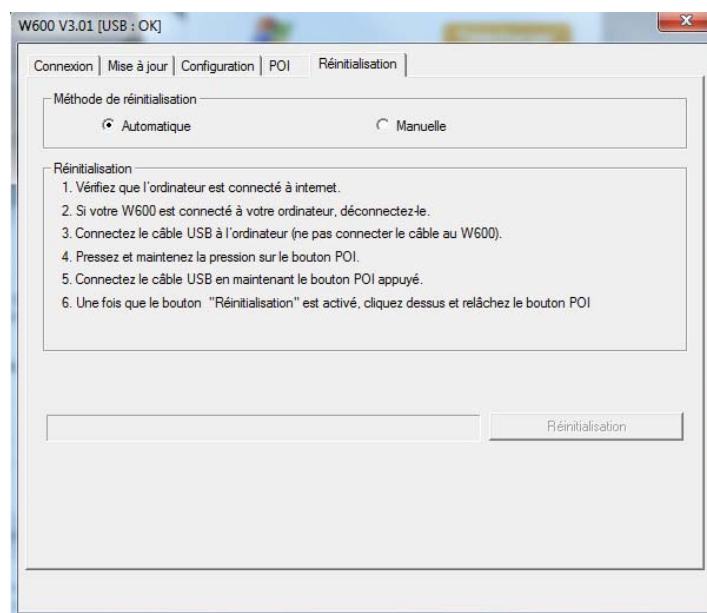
W600 V3.01 [USB : OK]

Connexion | Mise à jour | Configuration | POI | Réinitialisation

Méthode de réinitialisation

Automatique

Manuelle

Réinitialisation

1. Vérifiez que l'ordinateur est connecté à internet.

2. Si votre W600 est connecté à votre ordinateur, déconnectez-le.

3. Connectez le câble USB à l'ordinateur (ne pas connecter le câble au W600).

4. Pressez et maintenez la pression sur le bouton POI.

5. Connectez le câble USB en maintenant le bouton POI appuyé.

6. Une fois que le bouton "Réinitialisation" est activé, cliquez dessus et relâchez le bouton POI

Réinitialisation